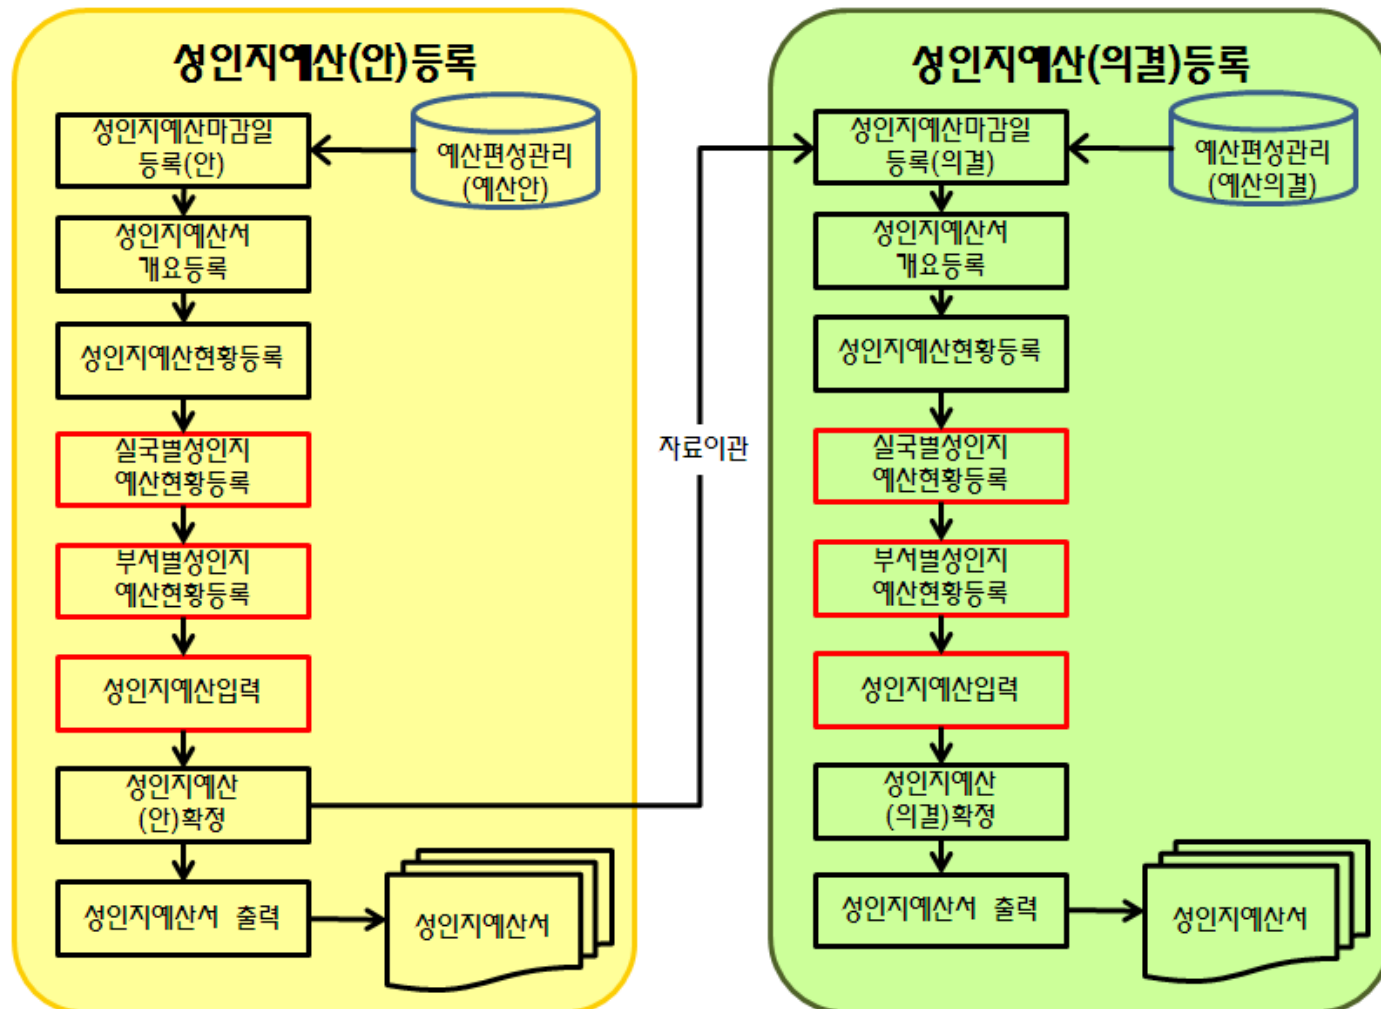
성인지예산(안)등록

성인지예산마감일 등록(안)

예산편성관리 (예산안)

성인지예산서 개요등록

성인지예산현황등록

실국별성인지 예산현황등록

부서별성인지 예산현황등록

성인지예산입력

성인지예산 (안)확정

성인지예산서 출력

성인지예산서

자료이관

성인지예산(의결)등록

성인지예산마감일 등록(의결)

예산편성관리 (예산의결)

성인지예산서 개요등록

성인지예산현황등록

실국별성인지 예산현황등록

부서별성인지 예산현황등록

성인지예산입력

성인지예산 (의결)확정

성인지예산서 출력

성인지예산서